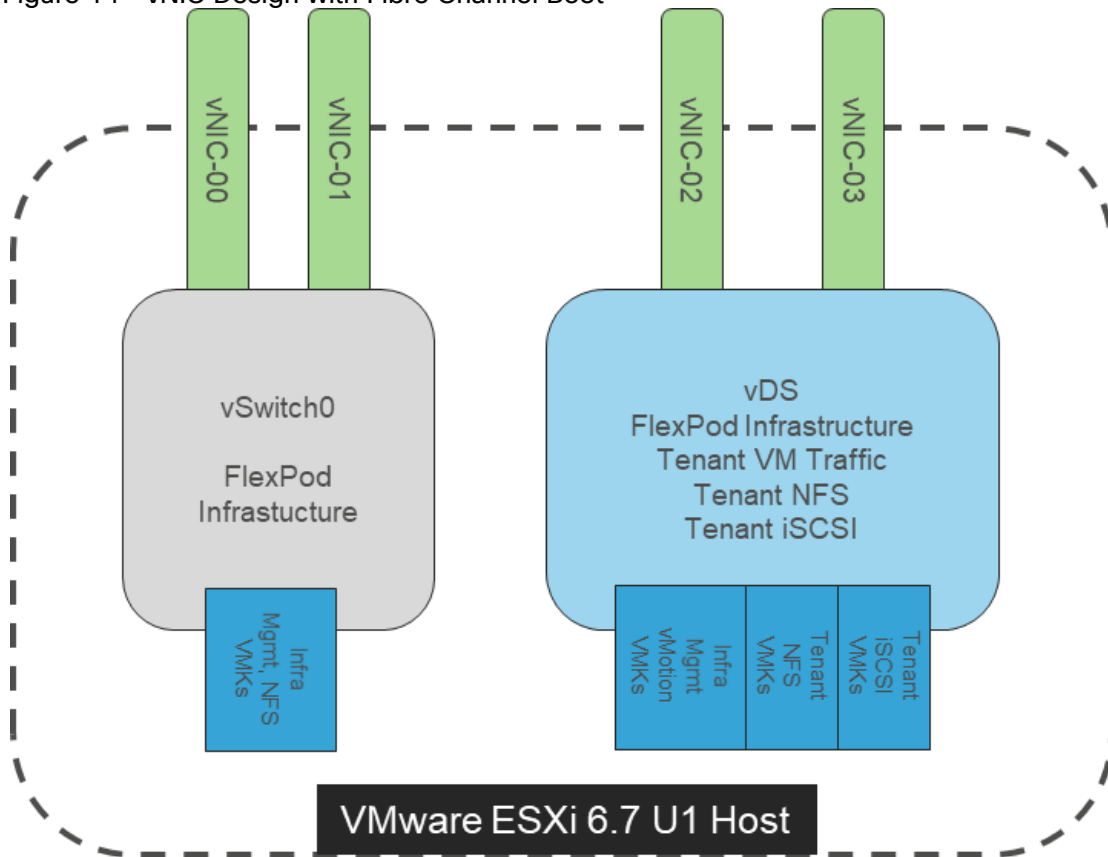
Figure 11 vNIC Design with Fibre Channel Boot

vNIC-00

vNIC-01

vNIC-02

vNIC-03

vSwitch0

FlexPod Infrastucture

Infra Mgmt, NFS VMKs

vDS
FlexPod Infrastructure
Tenant VM Traffic
Tenant NFS
Tenant iSCSI

Infra Mgmt vMotion VMKs

Tenant NFS VMKs

Tenant iSCSI VMKs

VMware ESXi 6.7 U1 Host